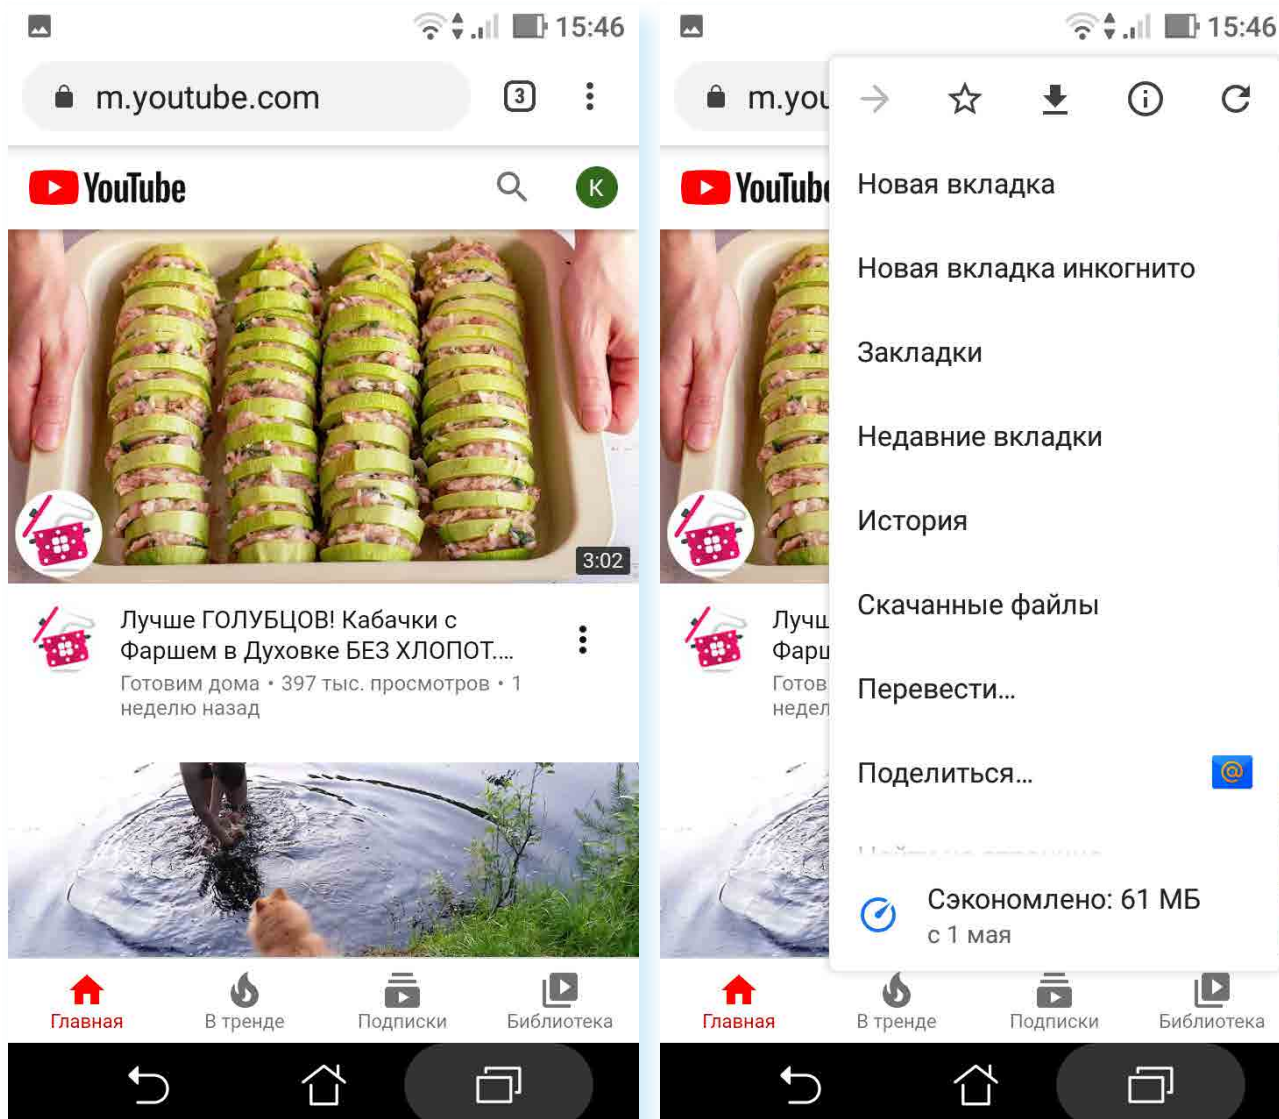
15:46

m.youtube.com

3

YouTube

K

3:02

Лучше ГОЛУБЦОВ! Кабачки с Фаршем в Духовке БЕЗ ХЛОПОТ....

Готовим дома • 397 тыс. просмотров • 1 неделю назад

Главная

В тренде

Подписки

Библиотека

15:46

m.you

YouTube

Новая вкладка

Новая вкладка инкогнито

Закладки

Недавние вкладки

История

Скачанные файлы

Перевести...

Поделиться...

Лучш

Фарш

Готов

недел

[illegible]

Сэкономлено: 61 МБ

с 1 мая

Главная

В тренде

Подписки

Библиотека